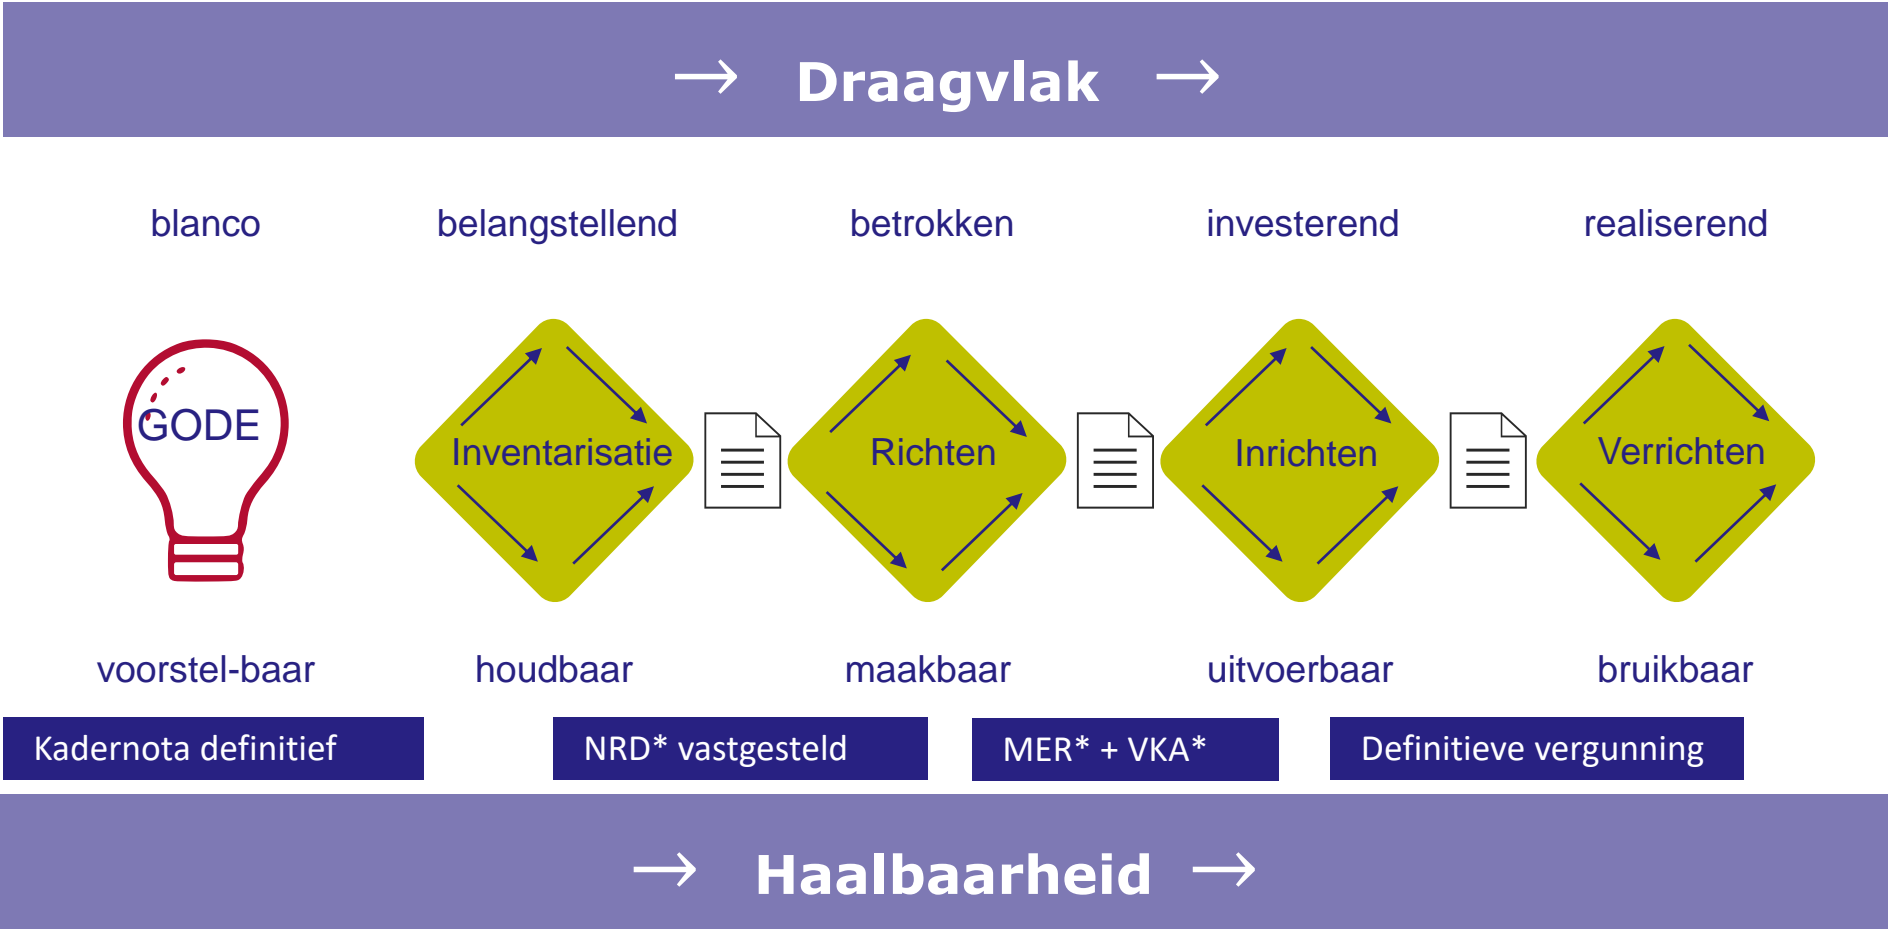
→ Draagvlak →

blanco

belangstellend

betrokken

investerend

realiserend

GODE

Inventarisatie

Richten

Inrichten

Verrichten

voorstel-baar

houdbaar

maakbaar

uitvoerbaar

bruikbaar

Kadernota definitief

NRD* vastgesteld

MER* + VKA*

Definitieve vergunning

→ Haalbaarheid →